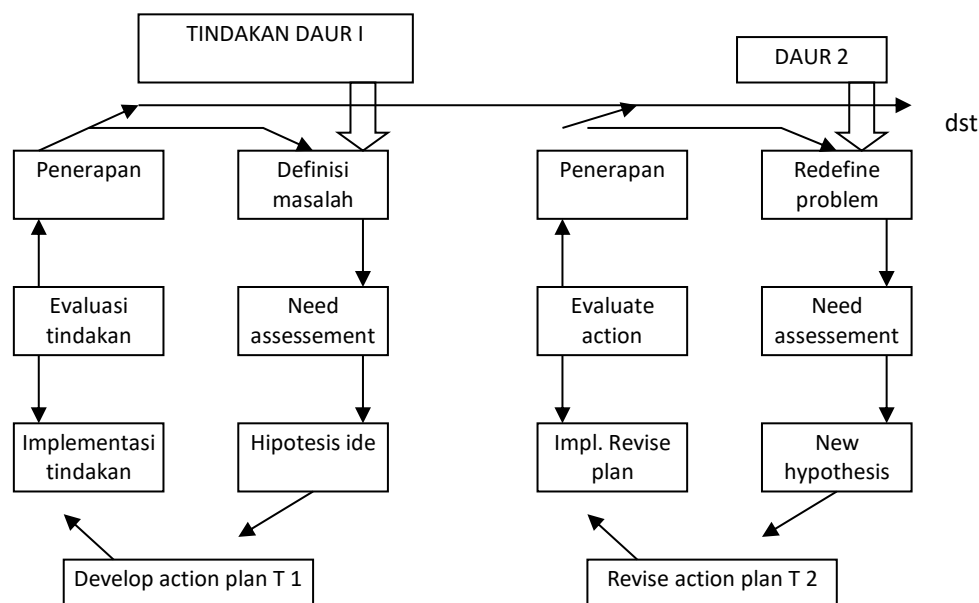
TINDAKAN DAUR I

DAUR 2

dst

Penerapan

Definisi masalah

Penerapan

Redefine problem

Evaluasi tindakan

Need assessement

Evaluate action

Need assessement

Implementasi tindakan

Hipotesis ide

Impl. Revise plan

New hypothesis

Develop action plan T 1

Revise action plan T 2